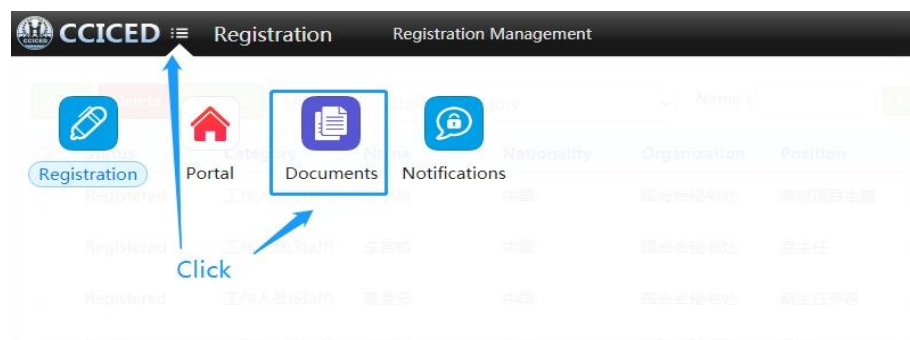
CCICED
CCICED Registration Registration Management

Registration Portal Documents Notifications

Click

Status Category Name Nationality Organization Position
Registered 工作人员(Staff) 中国 国合会秘书处
Registered 工作人员(Staff) 中国 国合会秘书处 副主任
Registered 工作人员(Staff) 中国 国合会秘书处